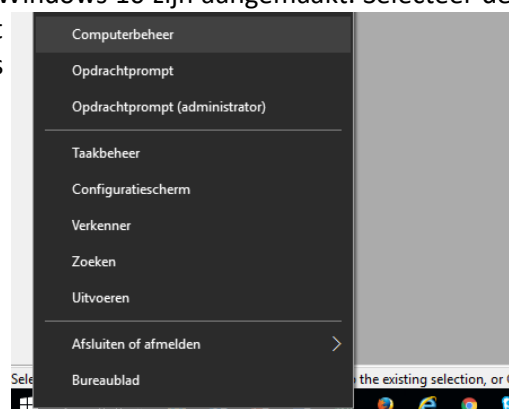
Windows 10 zijn aangemaakt. Selecteer de
t
s

Computerbeheer
Opdrachtprompt
Opdrachtprompt (administrator)
Taakbeheer
Configuratiescherm
Verkenner
Zoeken
Uitvoeren
Afsluiten of afmelden
Bureaublad

Sele
the existing selection, or